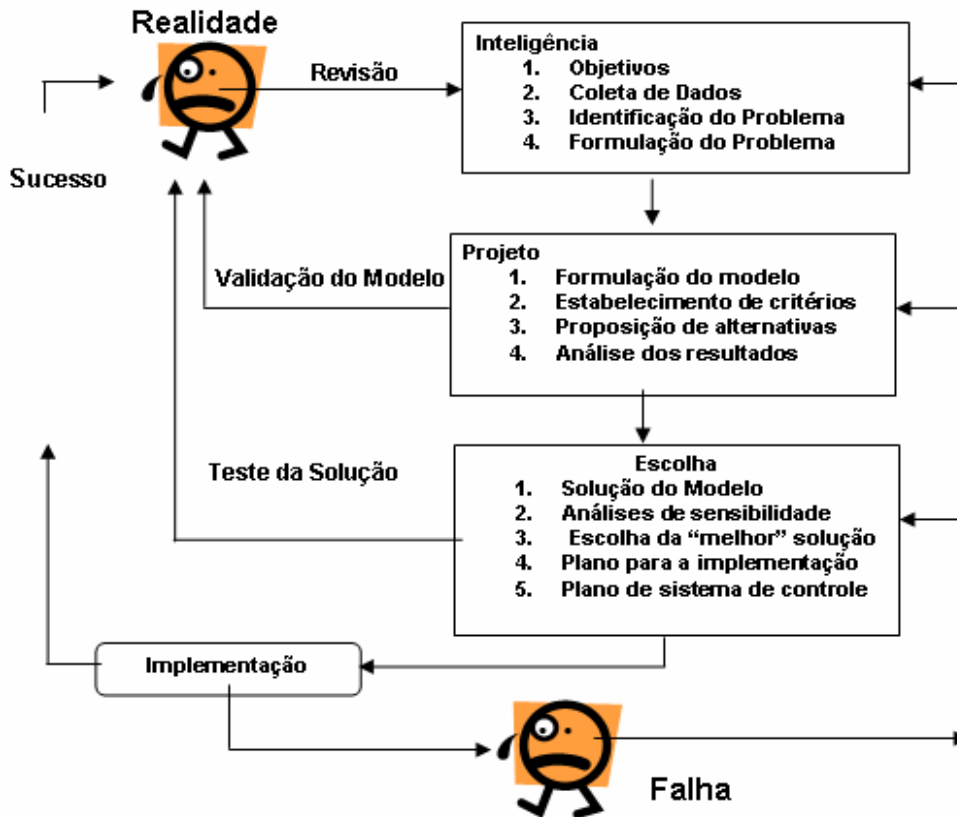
Realidade

Revisão

Inteligência
1. Objetivos
2. Coleta de Dados
3. Identificação do Problema
4. Formulação do Problema

Sucesso

Projeto
1. Formulação do modelo
2. Estabelecimento de critérios
3. Proposição de alternativas
4. Análise dos resultados

Validação do Modelo

Teste da Solução

Escolha
1. Solução do Modelo
2. Análises de sensibilidade
3. Escolha da "melhor" solução
4. Plano para a implementação
5. Plano de sistema de controle

Implementação

Falha